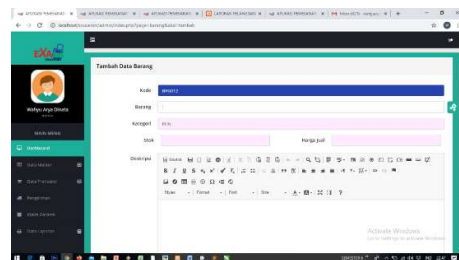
Tambah Data Barang

Kode BRG012

Barang

Kategori

Stok

Harga jual

Deskripsi

Styles Format Font Size

Wahyu Aryo Dinata

MAIN MENU

Dashboard

Data Master

Data Transaksi

Pengaturan

Laporan

Activate Windows
Go to Settings to activate Windows.